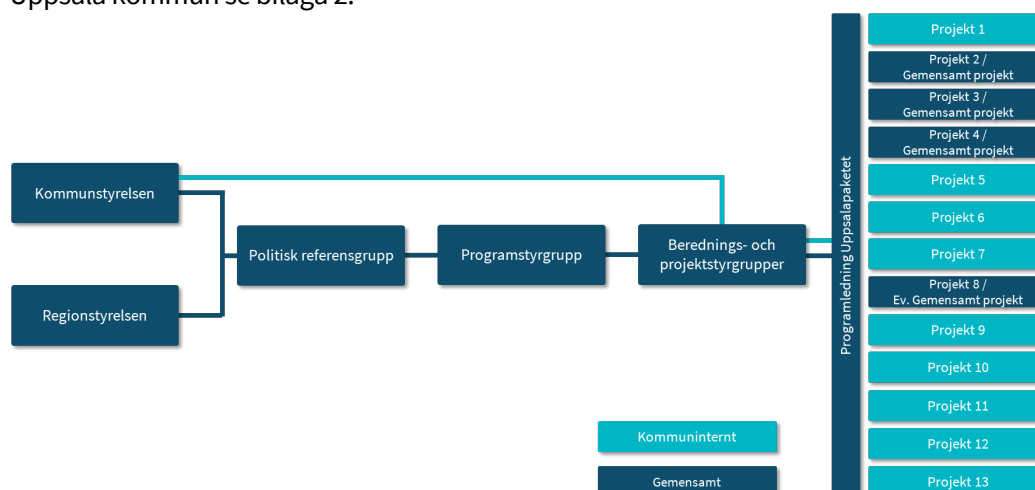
Uppsala kommun se bilaga 2.

Kommunstyrelsen

Regionstyrelsen

Politisk referensgrupp

Programstyrgrupp

Berednings- och projektstyrgrupper

Programledning Uppsalapaketet

Projekt 1

Projekt 2 / Gemensamt projekt

Projekt 3 / Gemensamt projekt

Projekt 4 / Gemensamt projekt

Projekt 5

Projekt 6

Projekt 7

Projekt 8 / Ev. Gemensamt projekt

Projekt 9

Projekt 10

Projekt 11

Projekt 12

Projekt 13

Kommuninternt

Gemensamt